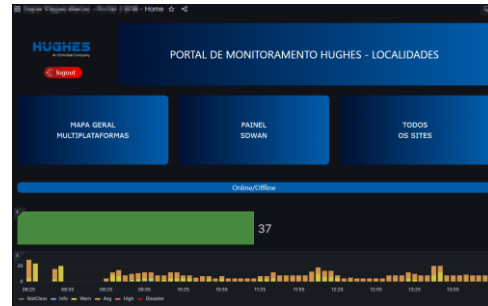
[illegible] - Home

HUGHES
An EchoStar Company

logout

PORTAL DE MONITORAMENTO HUGHES - LOCALIDADES

MAPA GERAL MULTIPLATAFORMAS

PAINEL SDWAN

TODOS OS SITES

Online/Offline

37

08:25 08:55 09:25 09:55 10:25 10:55 11:25 11:55 12:25 12:55 13:25 13:55

NotClass Info Warn Avg High Disaster